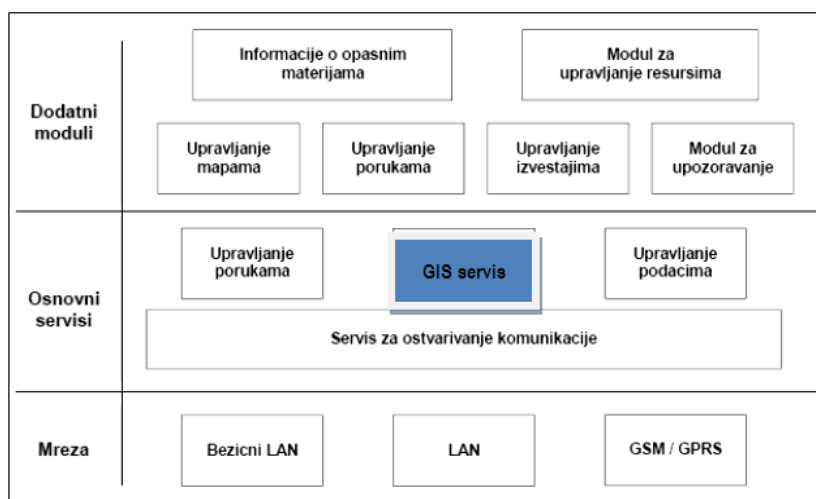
Dodatni moduli

Informacije o opasnim materijama

Modul za upravljanje resursima

Upravljanje mapama

Upravljanje porukama

Upravljanje izvestajima

Modul za upozoravanje

Osnovni servisi

Upravljanje porukama

GIS servis

Upravljanje podacima

Servis za ostvarivanje komunikacije

Mreza

Bezicni LAN

LAN

GSM / GPRS